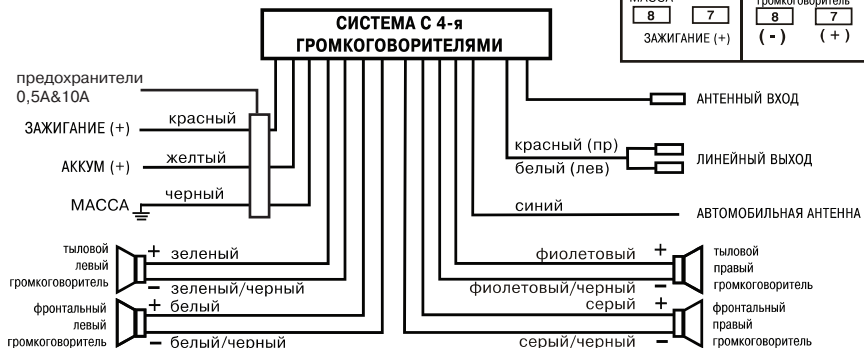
МАССА
8
7
ЗАЖИГАНИЕ (+)

громкоговоритель
8
7
( - )
( + )

СИСТЕМА С 4-я ГРОМКОГОВОРИТЕЛЯМИ

предохранители 0,5А&10А

ЗАЖИГАНИЕ (+)
красный

АККУМ (+)
желтый

МАССА
черный

АНТЕННЫЙ ВХОД

красный (пр)
белый (лев)
ЛИНЕЙНЫЙ ВЫХОД

синий
АВТОМОБИЛЬНАЯ АНТЕННА

тыловой левый громкоговоритель
+ зеленый
– зеленый/черный

фронтальный левый громкоговоритель
+ белый
– белый/черный

фиолетовый +
фиолетовый/черный –
тыловой правый громкоговоритель

серый +
серый/черный –
фронтальный правый громкоговоритель